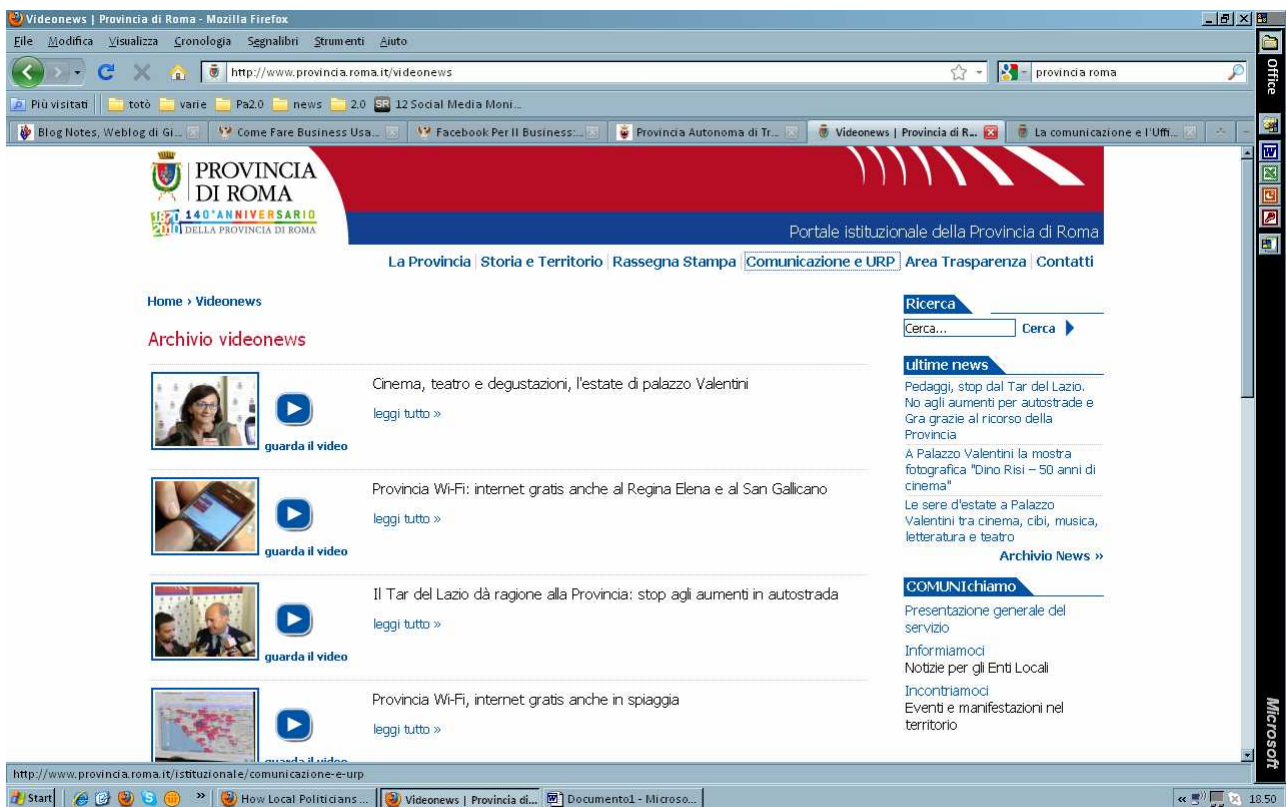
Videonews | Provincia di Roma - Mozilla Firefox

File Modifica Visualizza Cronologia Segnalibri Strumenti Aiuto

http://www.provincia.roma.it/videonews

provincia roma

Più visitati | totò | varie | Pa2.0 | news | 2.0 | 12 Social Media Moni...

Blog Notes, Weblog di Gi... | Come Fare Business Usa... | Facebook Per Il Business:... | Provincia Autonoma di Tr... | Videonews | Provincia di R... | La comunicazione e l'Uffi...

Office

PROVINCIA DI ROMA
1870 2010 140°ANNIVERSARIO DELLA PROVINCIA DI ROMA

Portale istituzionale della Provincia di Roma

La Provincia | Storia e Territorio | Rassegna Stampa | Comunicazione e URP | Area Trasparenza | Contatti

Home › Videonews

Archivio videonews

Cinema, teatro e degustazioni, l'estate di palazzo Valentini
leggi tutto »
guarda il video

Provincia Wi-Fi: internet gratis anche al Regina Elena e al San Gallicano
leggi tutto »
guarda il video

Il Tar del Lazio dà ragione alla Provincia: stop agli aumenti in autostrada
leggi tutto »
guarda il video

Provincia Wi-Fi, internet gratis anche in spiaggia
leggi tutto »
guarda il video

Ricerca
Cerca...
Cerca

ultime news
Pedaggi, stop dal Tar del Lazio. No agli aumenti per autostrade e Gra grazie al ricorso della Provincia
A Palazzo Valentini la mostra fotografica "Dino Risi – 50 anni di cinema"
Le sere d'estate a Palazzo Valentini tra cinema, cibi, musica, letteratura e teatro
Archivio News »

COMUNIchiamo
Presentazione generale del servizio
Informiamoci
Notizie per gli Enti Locali
Incontriamoci
Eventi e manifestazioni nel territorio

http://www.provincia.roma.it/istituzionale/comunicazione-e-urp

Start | How Local Politicians ... | Videonews | Provincia di... | Documento1 - Microso...

Microsoft

18.50